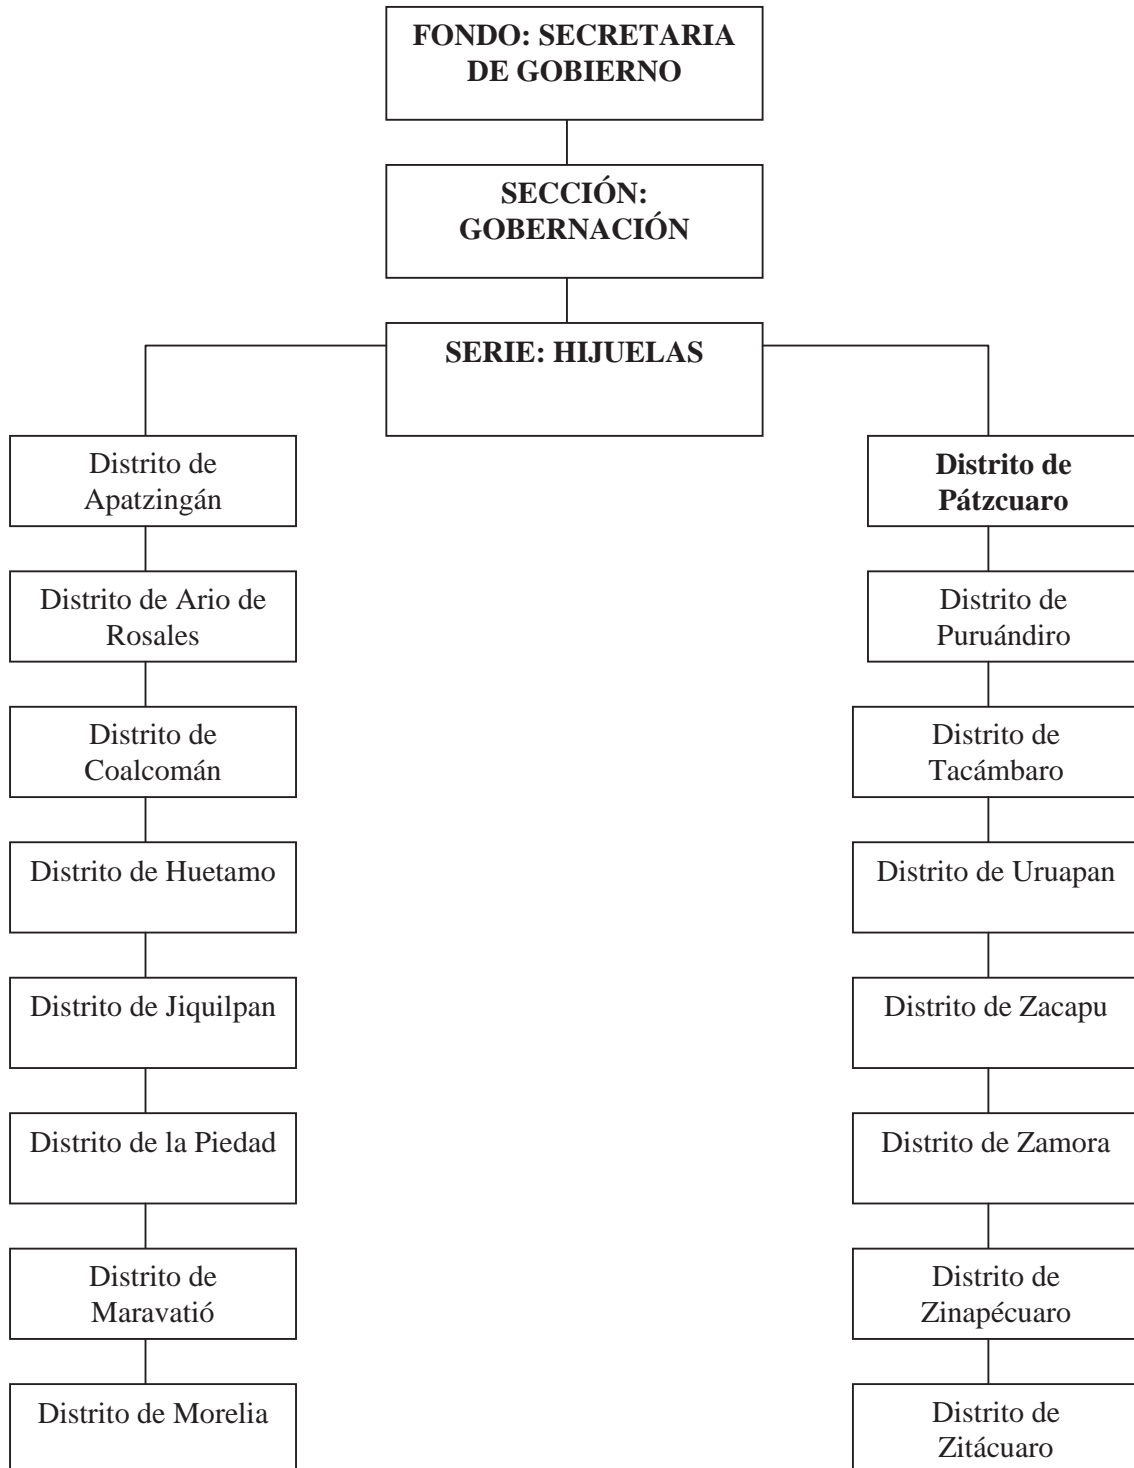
FONDO: SECRETARIA DE GOBIERNO

SECCIÓN: GOBERNACIÓN

SERIE: HIJUELAS

Distrito de Apatzingán

Distrito de Ario de Rosales

Distrito de Coalcomán

Distrito de Huetamo

Distrito de Jiquilpan

Distrito de la Piedad

Distrito de Maravatió

Distrito de Morelia

Distrito de Pátzcuaro

Distrito de Puruándiro

Distrito de Tacámbaro

Distrito de Uruapan

Distrito de Zacapu

Distrito de Zamora

Distrito de Zinapécuaro

Distrito de Zitácuaro